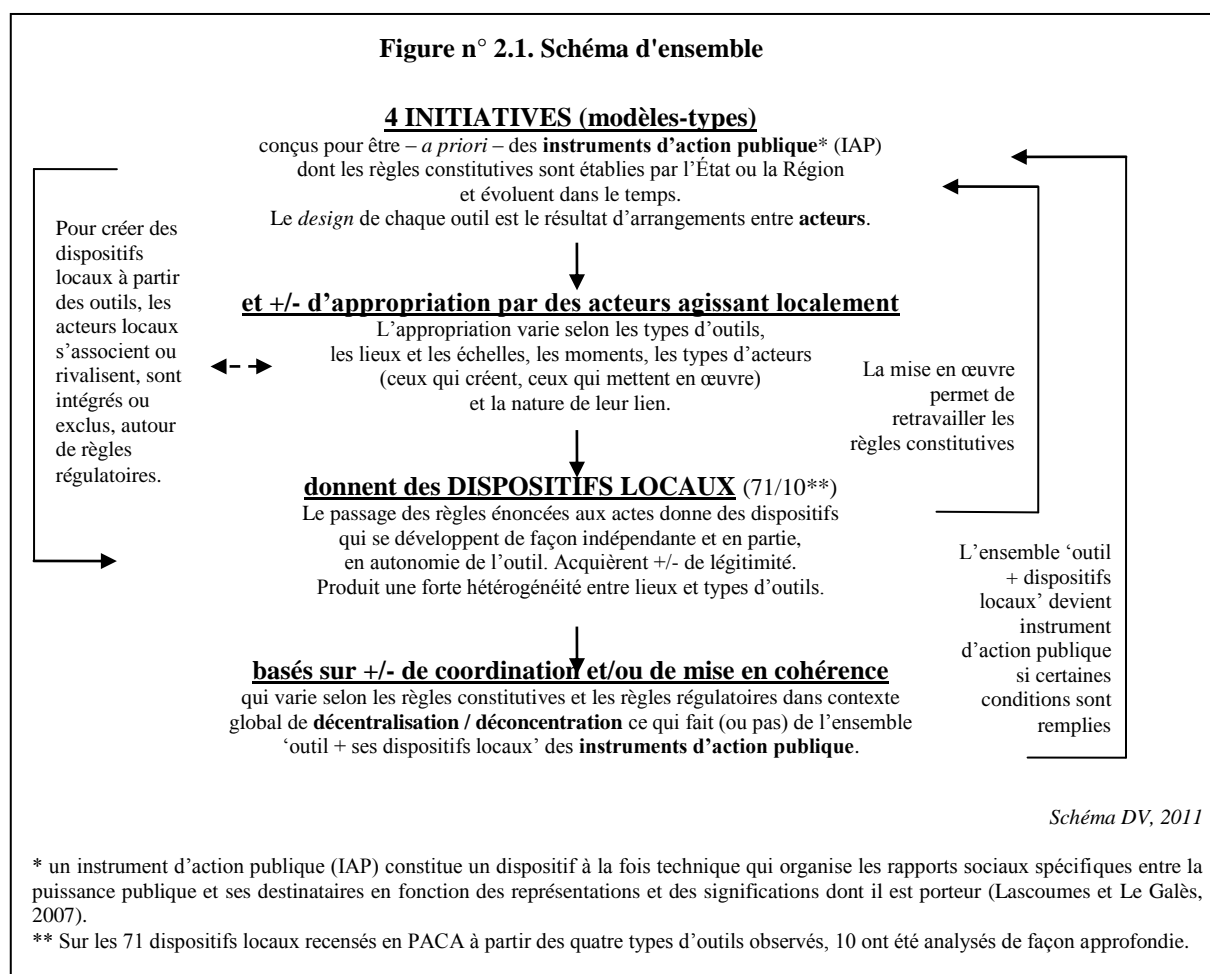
**Figure n° 2.1. Schéma d'ensemble**

**4 INITIATIVES (modèles-types)**
conçus pour être – *a priori* – des **instruments d'action publique*** (IAP) dont les règles constitutives sont établies par l'État ou la Région et évoluent dans le temps.
Le *design* de chaque outil est le résultat d'arrangements entre **acteurs**.

Pour créer des dispositifs locaux à partir des outils, les acteurs locaux s'associent ou rivalisent, sont intégrés ou exclus, autour de règles régulatoires.

**et +/- d'appropriation par des acteurs agissant localement**
L'appropriation varie selon les types d'outils, les lieux et les échelles, les moments, les types d'acteurs (ceux qui créent, ceux qui mettent en œuvre) et la nature de leur lien.

La mise en œuvre permet de retravailler les règles constitutives

**donnent des DISPOSITIFS LOCAUX** (71/10**)
Le passage des règles énoncées aux actes donne des dispositifs qui se développent de façon indépendante et en partie, en autonomie de l'outil. Acquièrent +/- de légitimité. Produit une forte hétérogénéité entre lieux et types d'outils.

L'ensemble 'outil + dispositifs locaux' devient instrument d'action publique si certaines conditions sont remplies

**basés sur +/- de coordination et/ou de mise en cohérence**
qui varie selon les règles constitutives et les règles régulatoires dans contexte global de **décentralisation / déconcentration** ce qui fait (ou pas) de l'ensemble 'outil + ses dispositifs locaux' des **instruments d'action publique**.

*Schéma DV, 2011*

* un instrument d'action publique (IAP) constitue un dispositif à la fois technique qui organise les rapports sociaux spécifiques entre la puissance publique et ses destinataires en fonction des représentations et des significations dont il est porteur (Lascoumes et Le Galès, 2007).
** Sur les 71 dispositifs locaux recensés en PACA à partir des quatre types d'outils observés, 10 ont été analysés de façon approfondie.